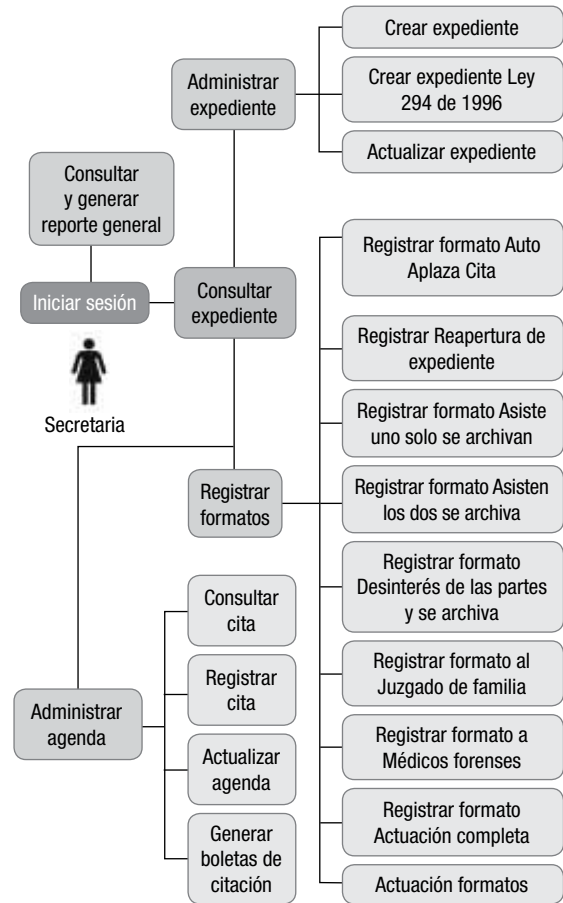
Administrar expediente

Crear expediente

Crear expediente Ley 294 de 1996

Actualizar expediente

Consultar y generar reporte general

Iniciar sesión

Consultar expediente

Secretaria

Registrar formato Auto Aplaza Cita

Registrar Reapertura de expediente

Registrar formato Asiste uno solo se archivan

Registrar formatos

Registrar formato Asisten los dos se archiva

Registrar formato Desinterés de las partes y se archiva

Consultar cita

Registrar cita

Registrar formato al Juzgado de familia

Administrar agenda

Registrar formato a Médicos forenses

Actualizar agenda

Registrar formato Actuación completa

Generar boletas de citación

Actuación formatos